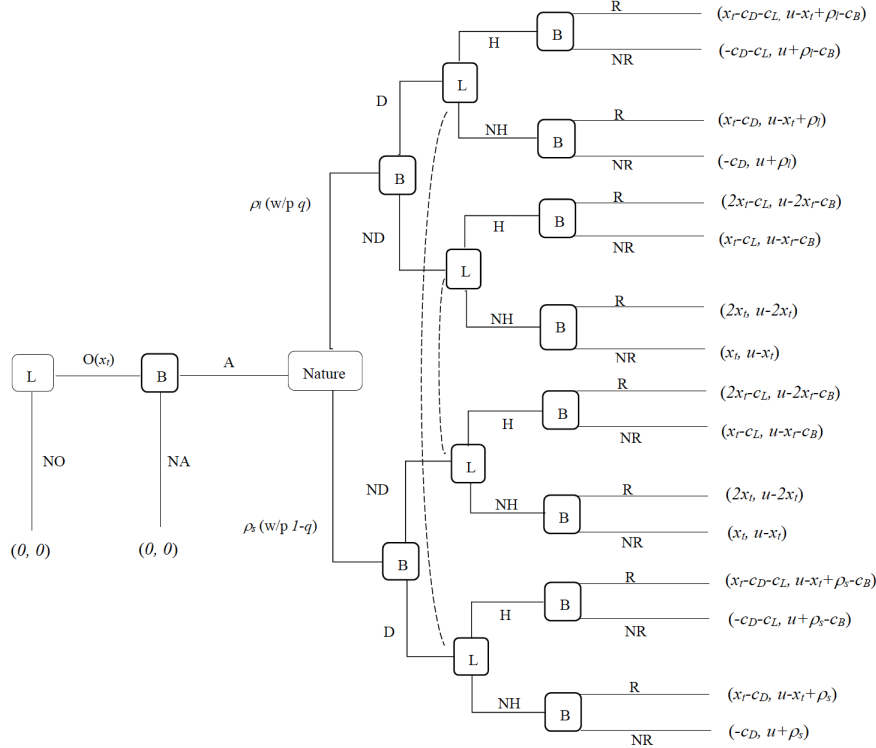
L
O($x_t$)
B
A
Nature
NO
NA
(0, 0)
(0, 0)

$\rho_l$ (w/p $q$)
B
D
L
H
B
R
($x_t$-$c_D$-$c_L$, $u$-$x_t$+$\rho_l$-$c_B$)
NR
(-$c_D$-$c_L$, $u$+$\rho_l$-$c_B$)
NH
B
R
($x_t$-$c_D$, $u$-$x_t$+$\rho_l$)
NR
(-$c_D$, $u$+$\rho_l$)
ND
L
H
B
R
(2$x_t$-$c_L$, $u$-2$x_t$-$c_B$)
NR
($x_t$-$c_L$, $u$-$x_t$-$c_B$)
NH
B
R
(2$x_t$, $u$-2$x_t$)
NR
($x_t$, $u$-$x_t$)

$\rho_s$ (w/p 1-$q$)
B
ND
L
H
B
R
(2$x_t$-$c_L$, $u$-2$x_t$-$c_B$)
NR
($x_t$-$c_L$, $u$-$x_t$-$c_B$)
NH
B
R
(2$x_t$, $u$-2$x_t$)
NR
($x_t$, $u$-$x_t$)
D
L
H
B
R
($x_t$-$c_D$-$c_L$, $u$-$x_t$+$\rho_s$-$c_B$)
NR
(-$c_D$-$c_L$, $u$+$\rho_s$-$c_B$)
NH
B
R
($x_t$-$c_D$, $u$-$x_t$+$\rho_s$)
NR
(-$c_D$, $u$+$\rho_s$)